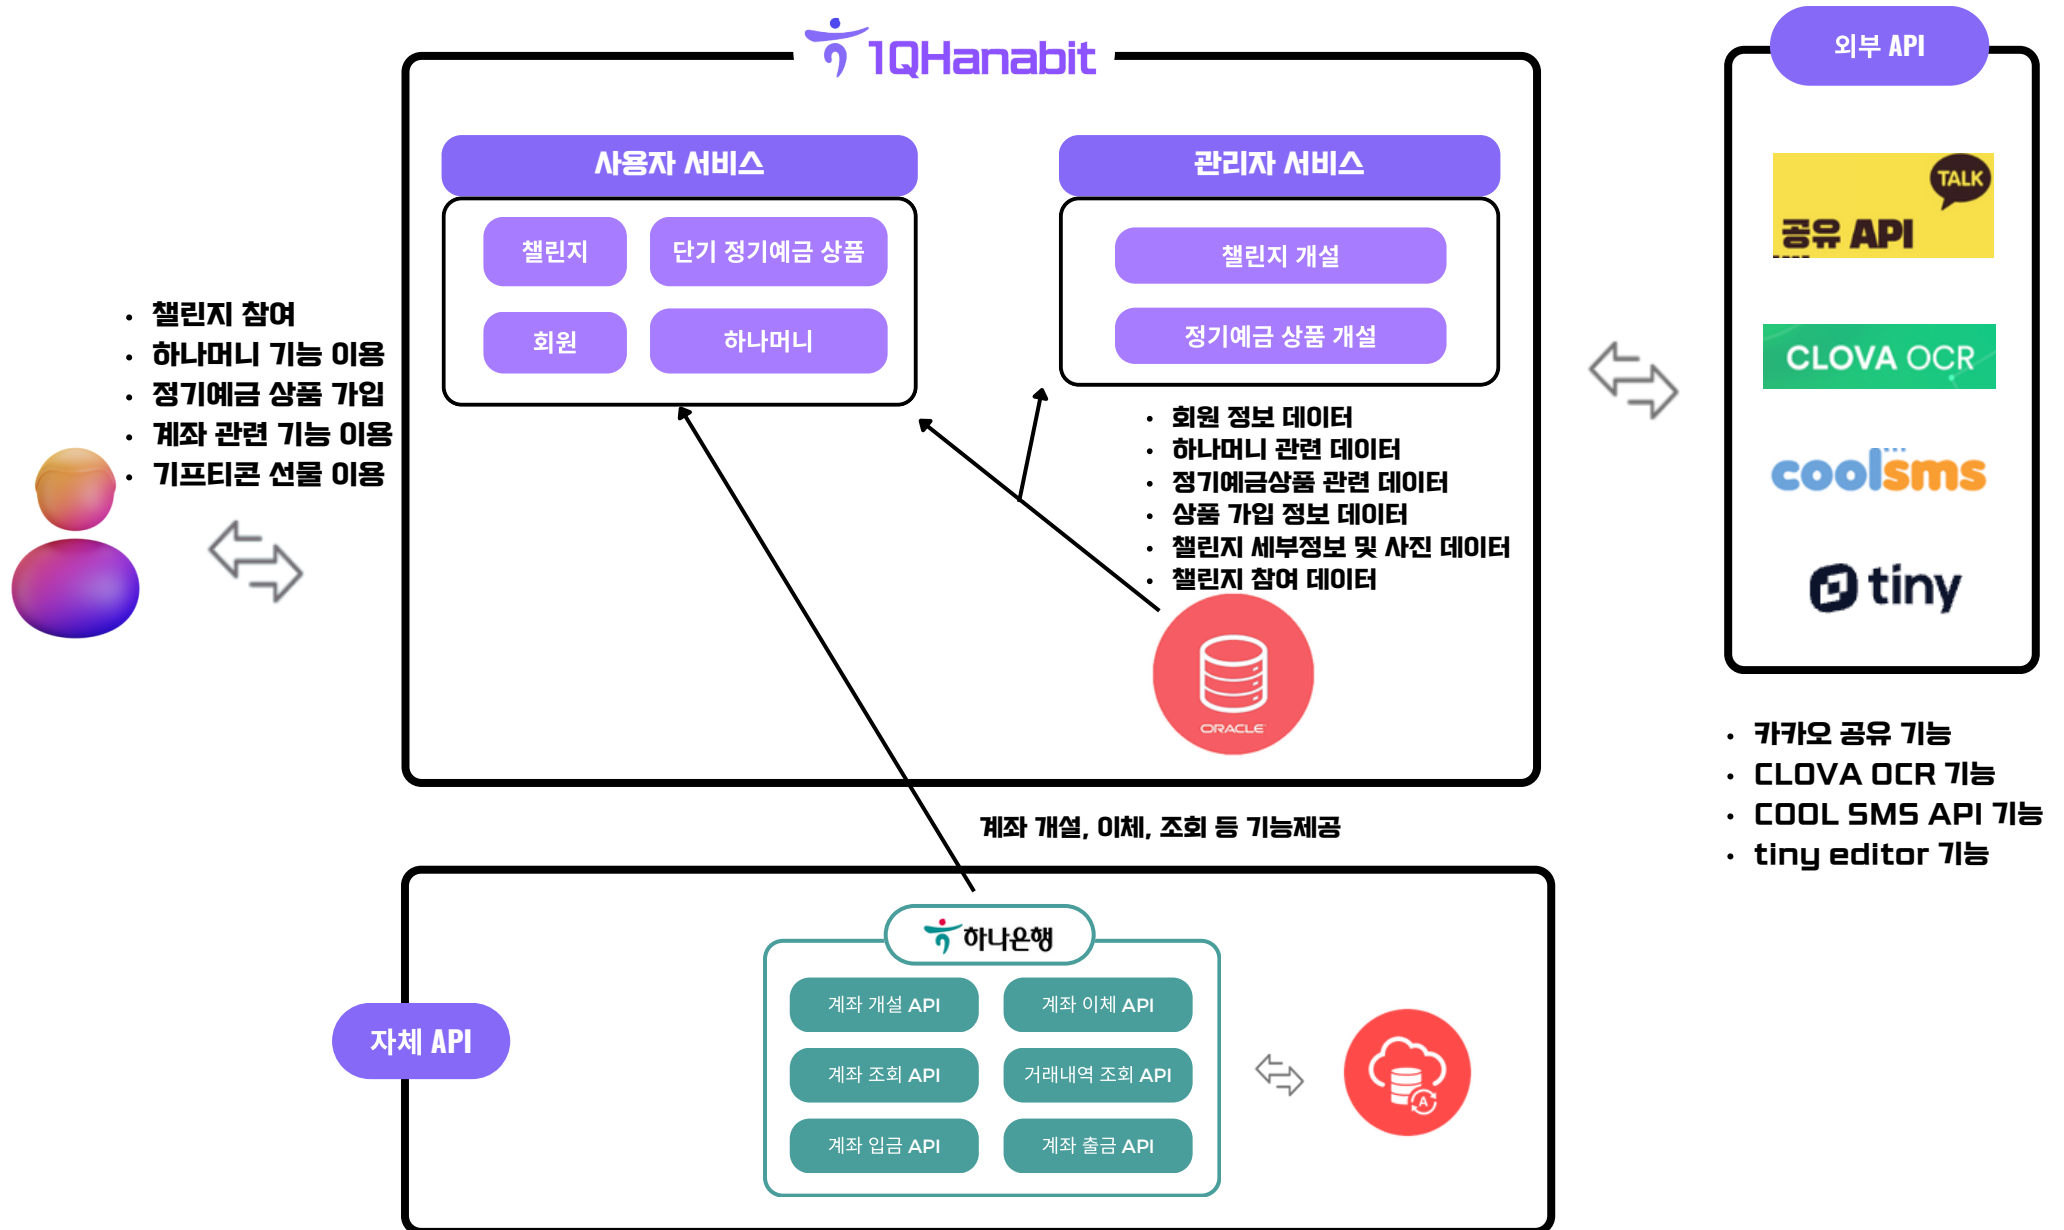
1QHanabit

사용자 서비스

챌린지
단기 정기예금 상품
회원
하나머니

관리자 서비스

챌린지 개설
정기예금 상품 개설

• 챌린지 참여
• 하나머니 기능 이용
• 정기예금 상품 가입
• 계좌 관련 기능 이용
• 기프티콘 선물 이용

• 회원 정보 데이터
• 하나머니 관련 데이터
• 정기예금상품 관련 데이터
• 상품 가입 정보 데이터
• 챌린지 세부정보 및 사진 데이터
• 챌린지 참여 데이터

ORACLE

외부 API

TALK
공유 API

CLOVA OCR

coolsms

tiny

• 카카오 공유 기능
• CLOVA OCR 기능
• COOL SMS API 기능
• tiny editor 기능

계좌 개설, 이체, 조회 등 기능제공

자체 API

하나은행

계좌 개설 API
계좌 이체 API
계좌 조회 API
거래내역 조회 API
계좌 입금 API
계좌 출금 API